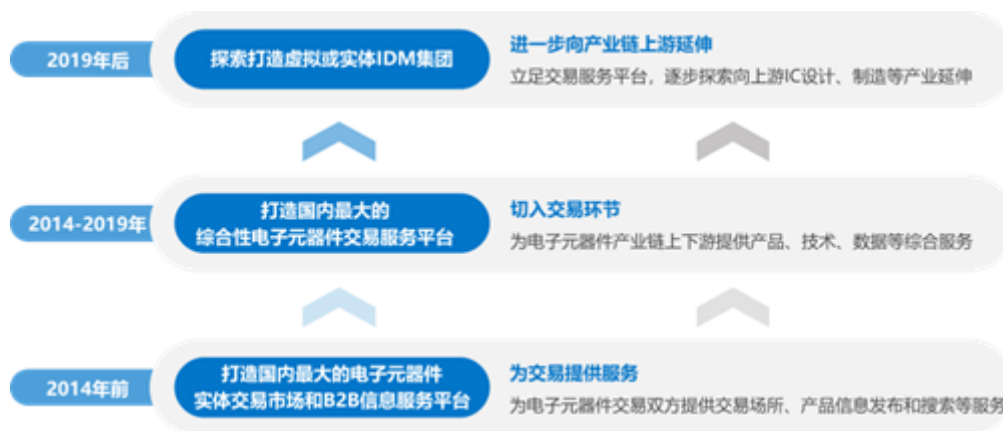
2019年后

探索打造虚拟或实体IDM集团

进一步向产业链上游延伸

立足交易服务平台，逐步探索向上游IC设计、制造等产业延伸

2014-2019年

打造国内最大的综合性电子元器件交易服务平台

切入交易环节

为电子元器件产业链上下游提供产品、技术、数据等综合服务

2014年前

打造国内最大的电子元器件实体交易市场和B2B信息服务平台

为交易提供服务

为电子元器件交易双方提供交易场所、产品信息发布和搜索等服务